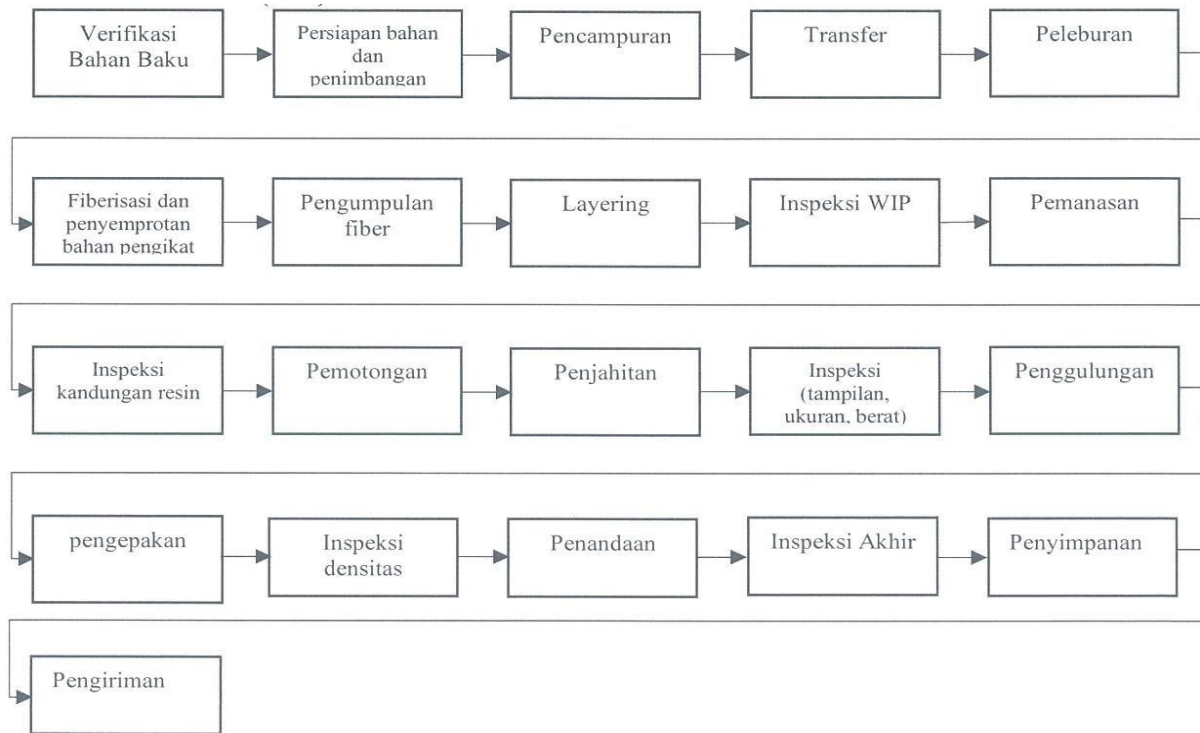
Verifikasi Bahan Baku

Persiapan bahan dan penimbangan

Pencampuran

Transfer

Peleburan

Fiberisasi dan penyemprotan bahan pengikat

Pengumpulan fiber

Layering

Inspeksi WIP

Pemanasan

Inspeksi kandungan resin

Pemotongan

Penjahitan

Inspeksi (tampilan, ukuran, berat)

Penggulungan

pengepakan

Inspeksi densitas

Penandaan

Inspeksi Akhir

Penyimpanan

Pengiriman